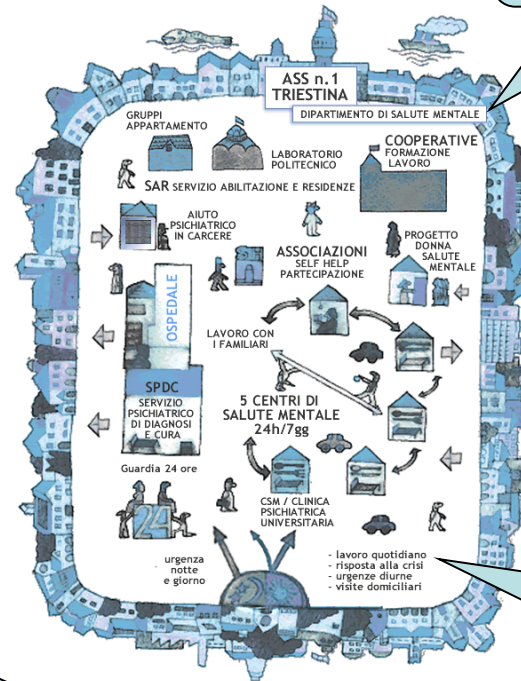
ASS n.1 TRIESTINA

DIPARTIMENTO DI SALUTE MENTALE

GRUPPI APPARTAMENTO

LABORATORIO POLITECNICO

COOPERATIVE FORMAZIONE LAVORO

SAR SERVIZIO ABILITAZIONE E RESIDENZE

AIUTO PSICHIATRICO IN CARCERE

ASSOCIAZIONI SELF HELP PARTECIPAZIONE

PROGETTO DONNA SALUTE MENTALE

OSPEDALE

LAVORO CON I FAMILIARI

SPDC SERVIZIO PSICHIATRICO DI DIAGNOSI E CURA

5 CENTRI DI SALUTE MENTALE 24h/7gg

Guardia 24 ore

24

CSM / CLINICA PSICHIATRICA UNIVERSITARIA

urgenza notte e giorno

- lavoro quotidiano
- risposta alla crisi
- urgenze diurne
- visite domiciliari